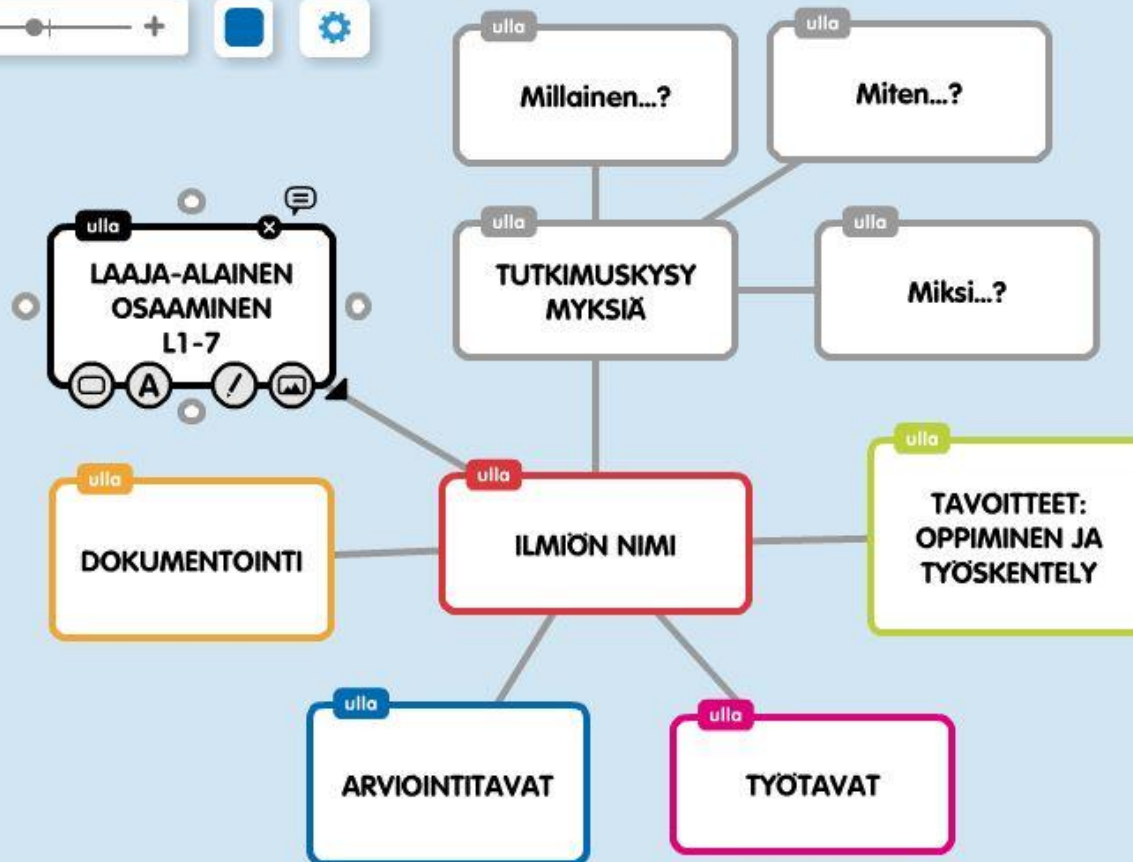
+

ulla
Millainen...?

ulla
Miten...?

ulla
LAAJA-ALAINEN OSAAMINEN L1-7

A

ulla
TUTKIMUSKYSY MYKSIÄ

ulla
Miksi...?

ulla
DOKUMENTOINTI

ulla
ILMIÖN NIMI

ulla
TAVOITTEET: OPPIMINEN JA TYÖSKENTELY

ulla
ARVIOINTITAVAT

ulla
TYÖTAVAT